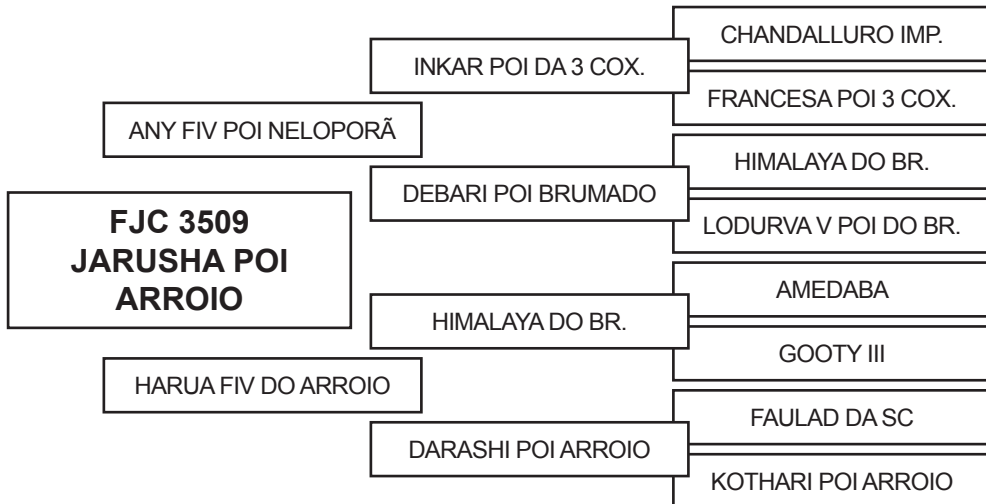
FJC 3509
JARUSHA POI
ARROIO

ANY FIV POI NELOPORÃ

INKAR POI DA 3 COX.

CHANDALLURO IMP.

FRANCESA POI 3 COX.

DEBARI POI BRUMADO

HIMALAYA DO BR.

LODURVA V POI DO BR.

HARUA FIV DO ARROIO

HIMALAYA DO BR.

AMEDABA

GOOTY III

DARASHI POI ARROIO

FAULAD DA SC

KOTHARI POI ARROIO